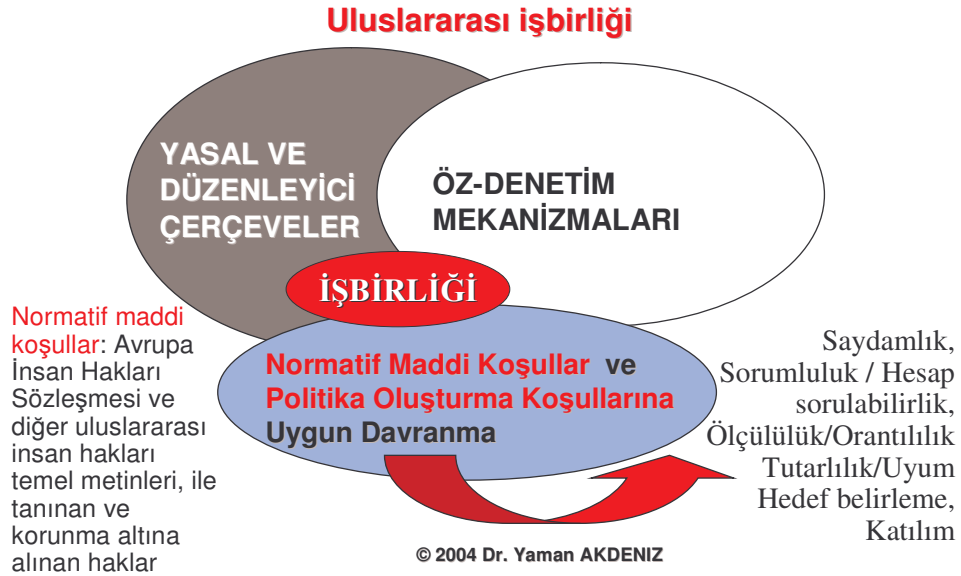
Uluslararası işbirliği

YASAL VE DÜZENLEYİCİ ÇERÇEVELER

ÖZ-DENETİM MEKANİZMALARI

İŞBİRLİĞİ

Normatif maddi koşullar: Avrupa İnsan Hakları Sözleşmesi ve diğer uluslararası insan hakları temel metinleri, ile tanınan ve korunma altına alınan haklar

Normatif Maddi Koşullar ve Politika Oluşturma Koşullarına Uygun Davranma

Saydamlık, Sorumluluk / Hesap sorulabilirlik, Ölçülülük/Orantılılık Tutarlılık/Uyum Hedef belirleme, Katılım

© 2004 Dr. Yaman AKDENIZ